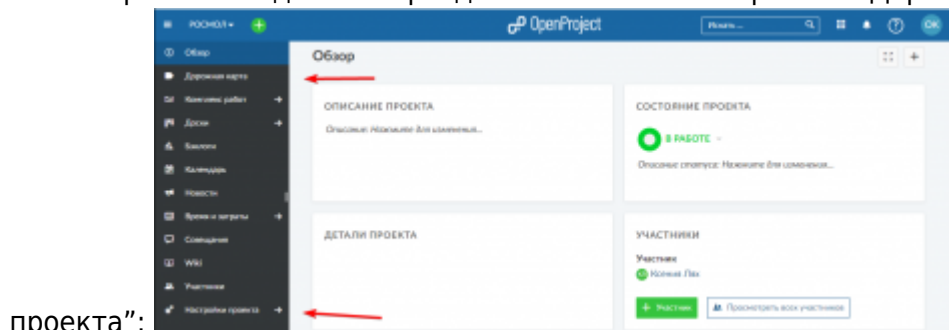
проекта":

РОСНОЛ ▾
OpenProject
Искать...
OK

Обзор
Дорожная карта
Комплекс работ
Доски
Бэклоги
Календарь
Новости
Время и затраты
Совещания
Wiki
Участники
Настройки проекта

Обзор

ОПИСАНИЕ ПРОЕКТА
Описание: Нажмите для изменения...

СОСТОЯНИЕ ПРОЕКТА
В РАБОТЕ
Описание статуса: Нажмите для изменения...

ДЕТАЛИ ПРОЕКТА

УЧАСТНИКИ
Участник
Ксения Лях
+ Участник
Просмотреть всех участников